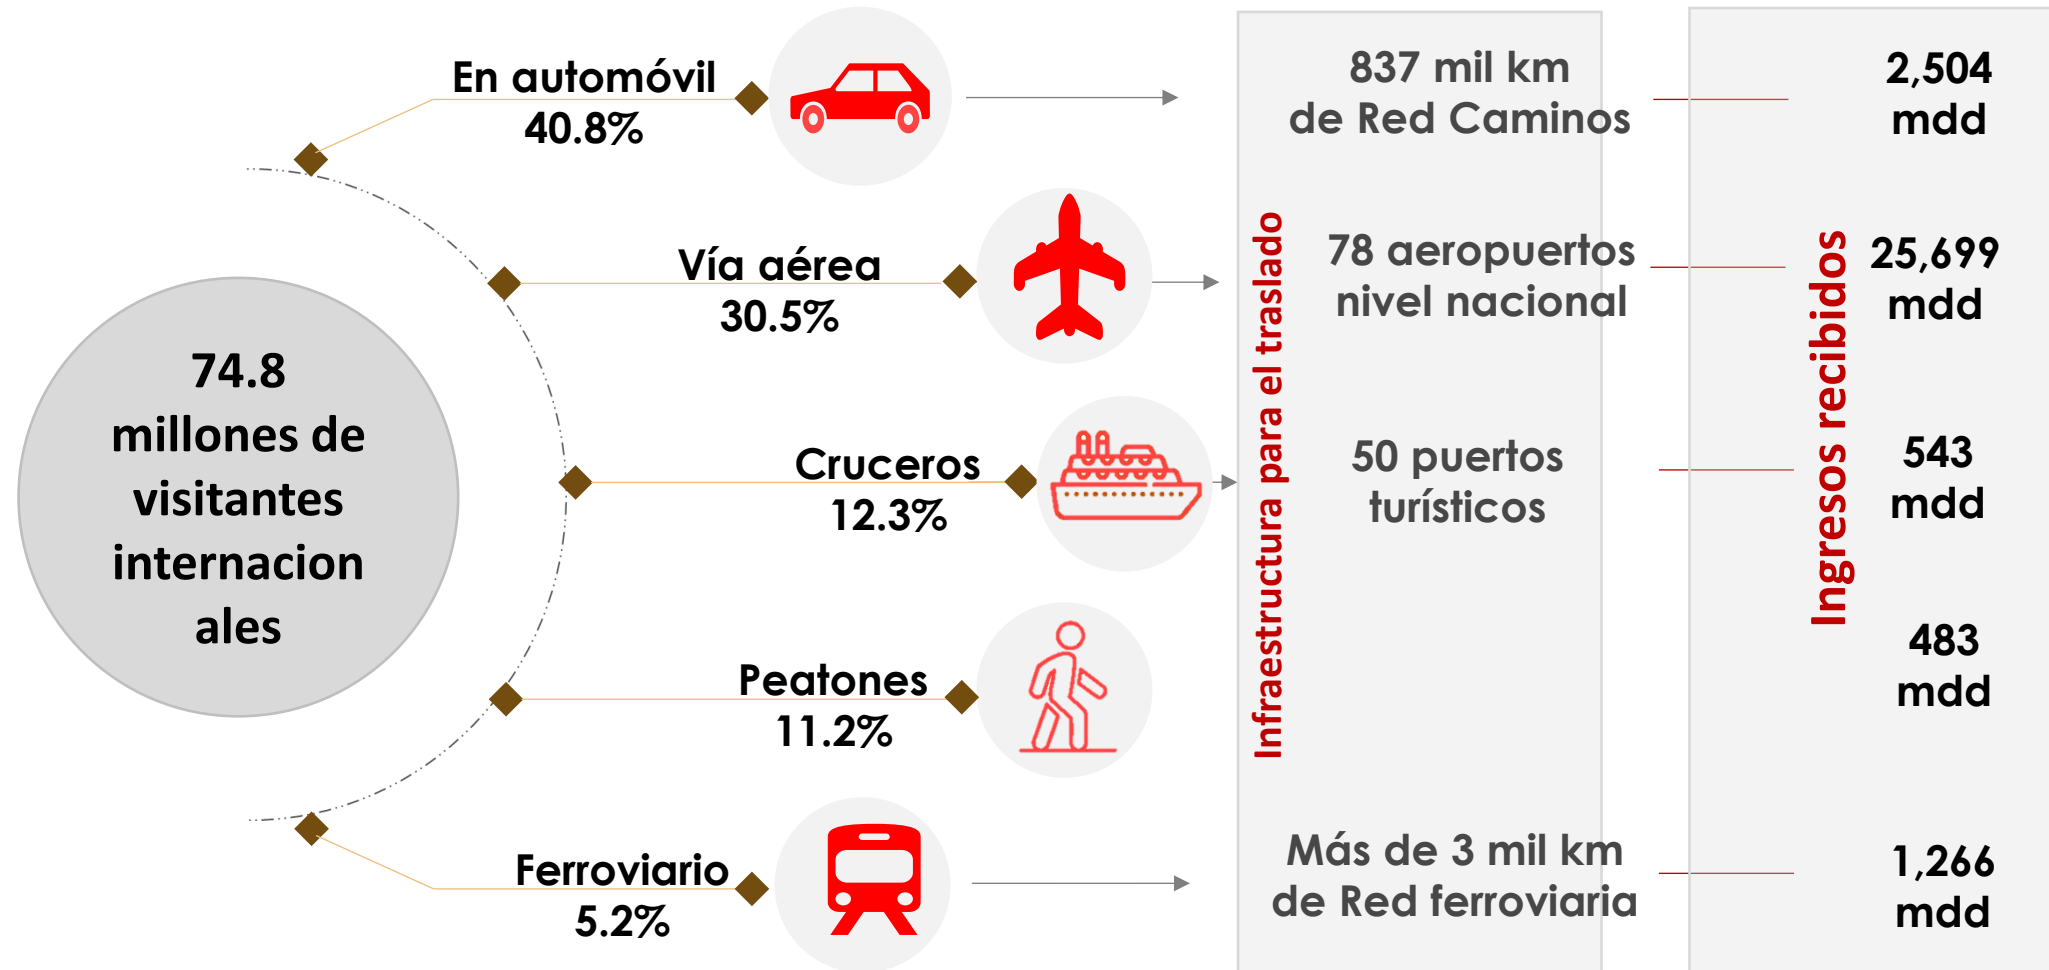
74.8 millones de visitantes internacion ales

En automóvil
40.8%

Vía aérea
30.5%

Cruceros
12.3%

Peatones
11.2%

Ferroviario
5.2%

Infraestructura para el traslado

837 mil km de Red Caminos

78 aeropuertos nivel nacional

50 puertos turísticos

Más de 3 mil km de Red ferroviaria

Ingresos recibidos

2,504 mdd

25,699 mdd

543 mdd

483 mdd

1,266 mdd